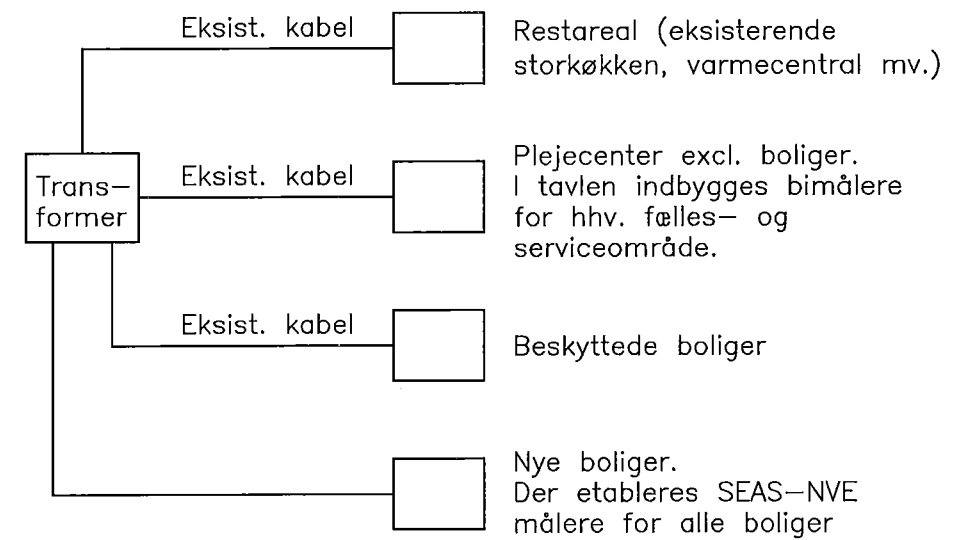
Eksist. kabel

Restareal (eksisterende storkøkken, varmecentral mv.)

Trans-former

Eksist. kabel

Plejecenter excl. boliger. I tavlen indbygges bimålere for hhv. fælles- og serviceområde.

Eksist. kabel

Beskyttede boliger

Nye boliger. Der etableres SEAS-NVE målere for alle boliger